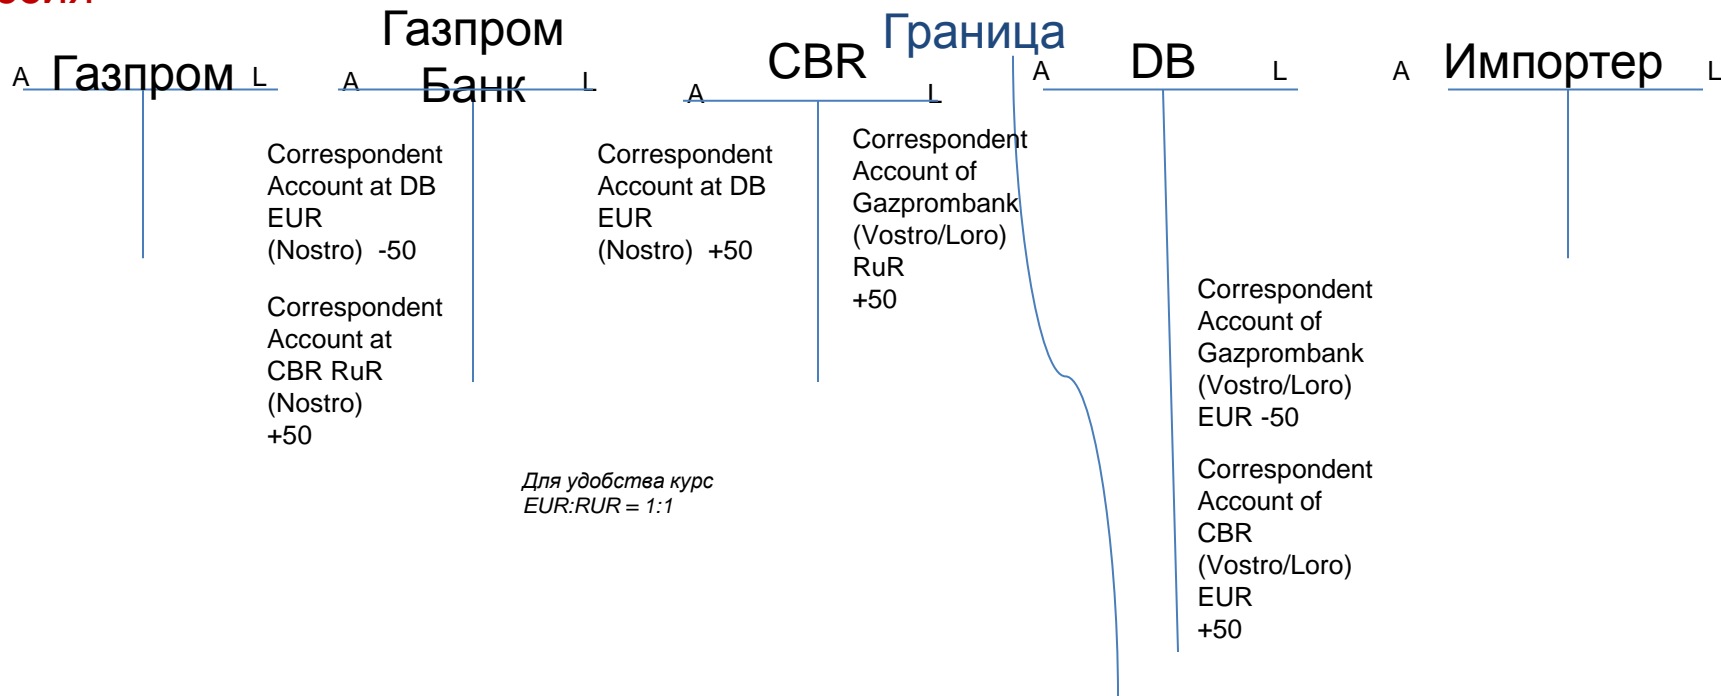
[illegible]

A Газпром L

Газпром Банк

A L

Correspondent Account at DB EUR (Nostro) -50

Correspondent Account at CBR RuR (Nostro) +50

A CBR L

Correspondent Account at DB EUR (Nostro) +50

Correspondent Account of Gazprombank (Vostro/Loro) RuR +50

Граница

A DB L

Correspondent Account of Gazprombank (Vostro/Loro) EUR -50

Correspondent Account of CBR (Vostro/Loro) EUR +50

A Импортер L

*Для удобства курс EUR:RUR = 1:1*